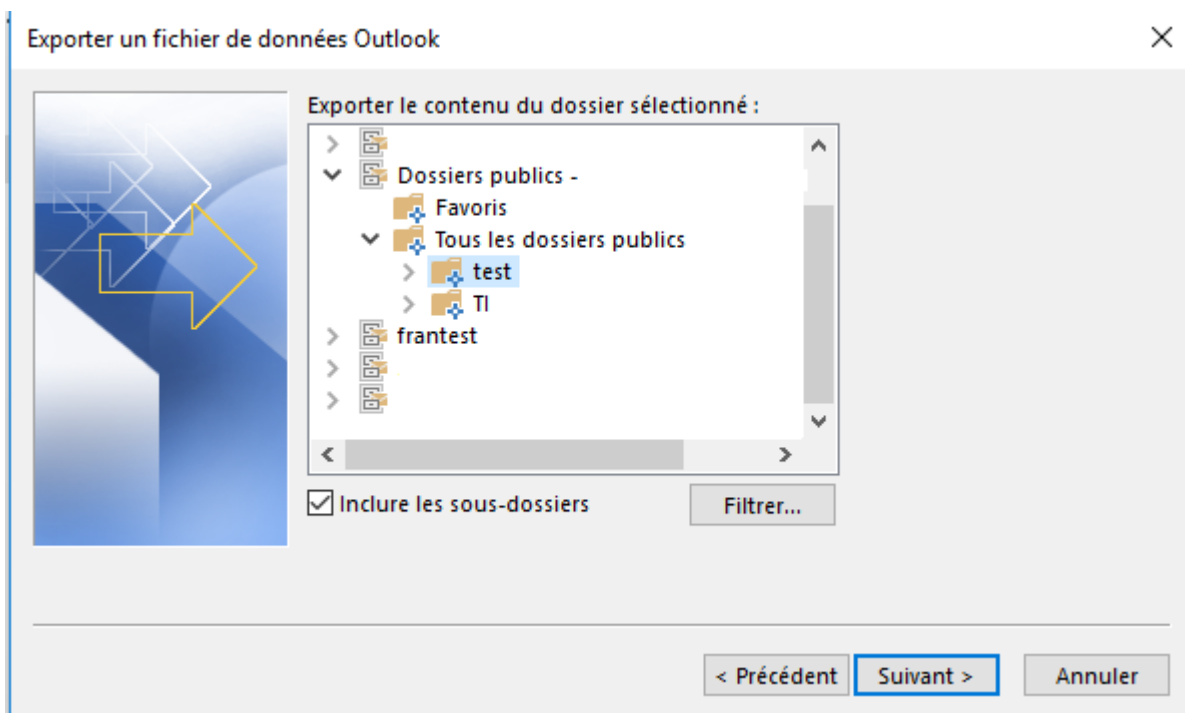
Exporter un fichier de données Outlook

Exporter le contenu du dossier sélectionné :

Dossiers publics -
Favoris
Tous les dossiers publics
test
TI
frantest

Inclure les sous-dossiers

Filtrer...

< Précédent
Suivant >
Annuler